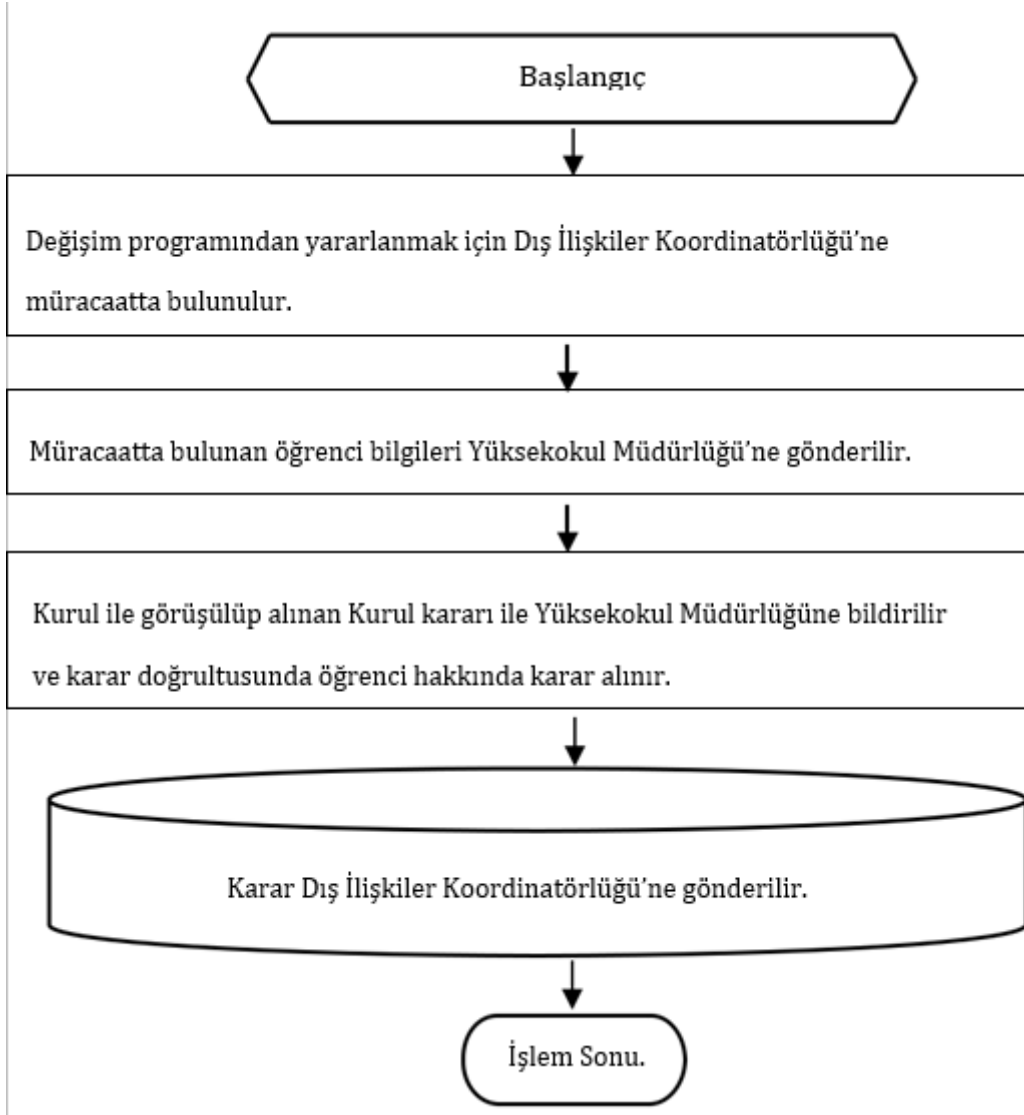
Başlangıç

Değişim programından yararlanmak için Dış İlişkiler Koordinatörlüğü'ne müracaatta bulunulur.

Müracaatta bulunan öğrenci bilgileri Yüksekokul Müdürlüğü'ne gönderilir.

Kurul ile görüşülüp alınan Kurul kararı ile Yüksekokul Müdürlüğüne bildirilir ve karar doğrultusunda öğrenci hakkında karar alınır.

Karar Dış İlişkiler Koordinatörlüğü'ne gönderilir.

İşlem Sonu.